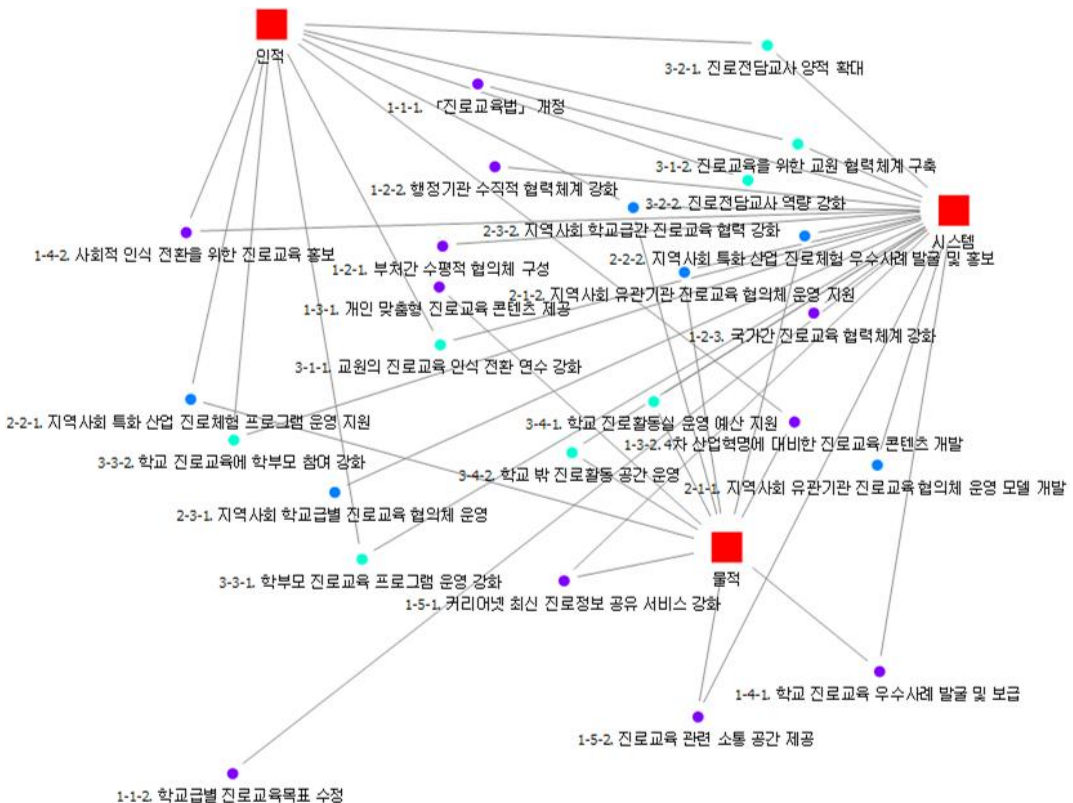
인적

3-2-1. 진로전담교사 양적 확대

1-1-1. 「진로교육법」 개정

3-1-2. 진로교육을 위한 교원 협력체계 구축

1-2-2. 행정기관 수직적 협력체계 강화

3-2-2. 진로전담교사 역량 강화

시스템

2-3-2. 지역사회 학교급간 진로교육 협력 강화

1-4-2. 사회적 인식 전환을 위한 진로교육 홍보

1-2-1. 부처간 수평적 협의체 구성

2-2-2. 지역사회 특화 산업 진로체험 우수사례 발굴 및 홍보

2-1-2. 지역사회 유관기관 진로교육 협의체 운영 지원

1-3-1. 개인 맞춤형 진로교육 콘텐츠 제공

1-2-3. 국가간 진로교육 협력체계 강화

3-1-1. 교원의 진로교육 인식 전환 연수 강화

2-2-1. 지역사회 특화 산업 진로체험 프로그램 운영 지원

3-4-1. 학교 진로활동실 운영 예산 지원

1-3-2. 4차 산업혁명에 대비한 진로교육 콘텐츠 개발

3-3-2. 학교 진로교육에 학부모 참여 강화

3-4-2. 학교 밖 진로활동 공간 운영

2-1-1. 지역사회 유관기관 진로교육 협의체 운영 모델 개발

2-3-1. 지역사회 학교급별 진로교육 협의체 운영

물적

3-3-1. 학부모 진로교육 프로그램 운영 강화

1-5-1. 커리어넷 최신 진로정보 공유 서비스 강화

1-4-1. 학교 진로교육 우수사례 발굴 및 보급

1-5-2. 진로교육 관련 소통 공간 제공

1-1-2. 학교급별 진로교육목표 수정